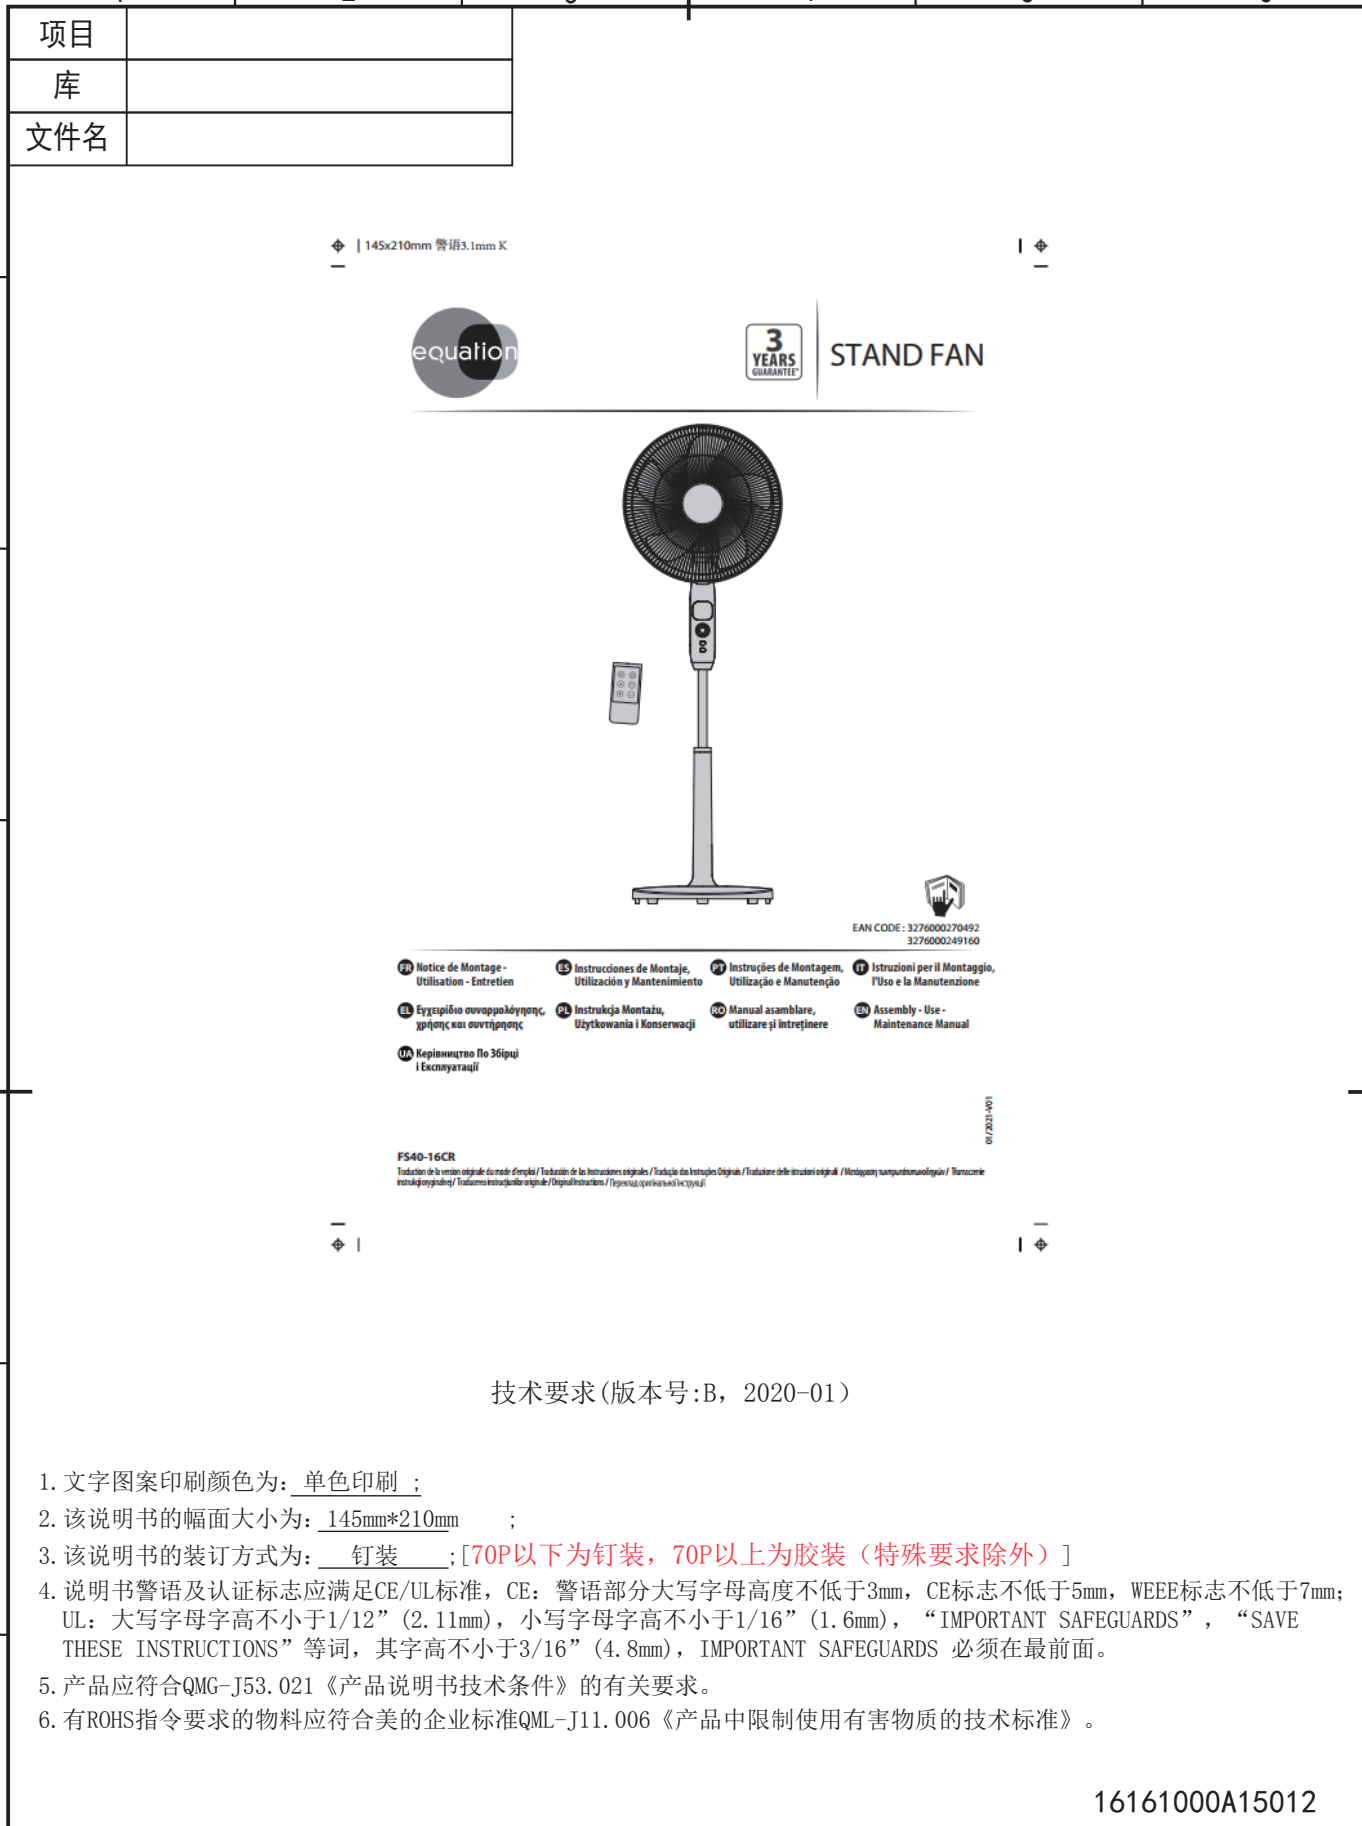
| 项目 | |
|---|---|
| 库 | |
| 文件名 | |

145x210mm 警语3.1mm K

equation

3 YEARS GUARANTEE

STAND FAN

EAN CODE : 3276000270492
3276000249160

FR Notice de Montage - Utilisation - Entretien
ES Instrucciones de Montaje, Utilización y Mantenimiento
PT Instruções de Montagem, Utilização e Manutenção
IT Istruzioni per il Montaggio, l'Uso e la Manutenzione
EL Εγχειρίδιο συναρμολόγησης, χρήσης και συντήρησης
PL Instrukcja Montażu, Użytkowania i Konserwacji
RO Manual asamblare, utilizare și întreținere
EN Assembly - Use - Maintenance Manual
UA Керівництво По Збірці і Експлуатації

01/2021-V01

FS40-16CR
Traduction de la version originale du mode d'emploi / Traducción de las instrucciones originales / Tradução das Instruções Originais / Traduzione delle istruzioni originali / Μετάφραση των πρωτότυπων οδηγιών / Tłumaczenie instrukcji oryginalnej / Traducerea instrucțiunilor originale / Original Instructions / Переклад оригінальної інструкції

技术要求(版本号:B，2020-01)

1.文字图案印刷颜色为: 单色印刷 ;
2.该说明书的幅面大小为: 145mm*210mm ;
3.该说明书的装订方式为: 钉装 ;[70P以下为钉装，70P以上为胶装（特殊要求除外）]
4.说明书警语及认证标志应满足CE/UL标准，CE：警语部分大写字母高度不低于3mm，CE标志不低于5mm，WEEE标志不低于7mm；UL：大写字母字高不小于1/12”(2.11mm)，小写字母字高不小于1/16”(1.6mm)，“IMPORTANT SAFEGUARDS”，“SAVE THESE INSTRUCTIONS”等词，其字高不小于3/16”(4.8mm)，IMPORTANT SAFEGUARDS 必须在最前面。
5.产品应符合QMG-J53.021《产品说明书技术条件》的有关要求。
6.有ROHS指令要求的物料应符合美的企业标准QML-J11.006《产品中限制使用有害物质的技术标准》。

16161000A15012